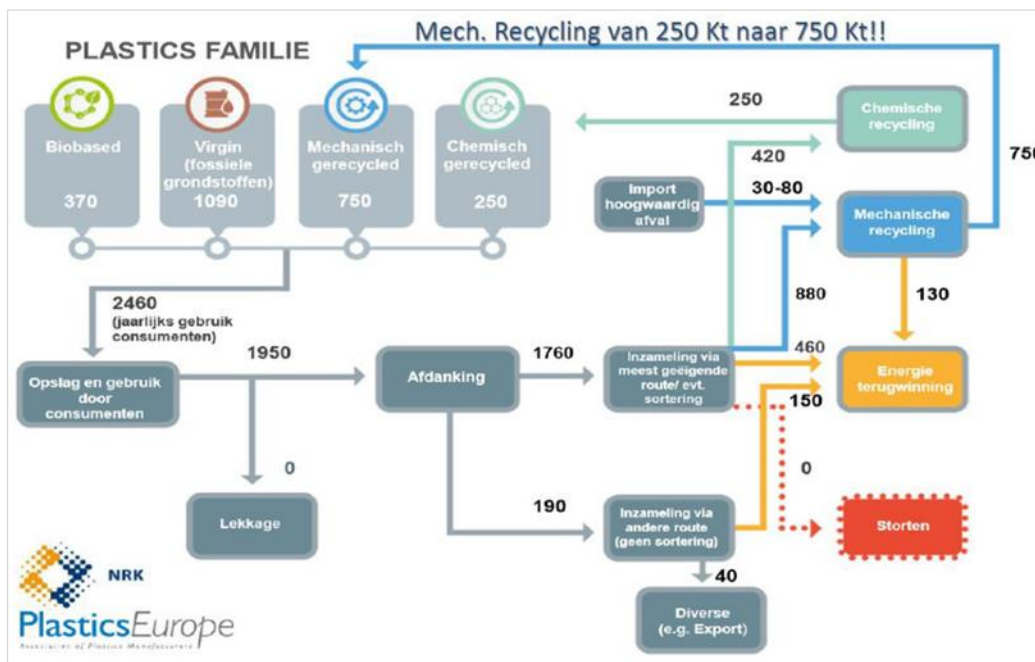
Mech. Recycling van 250 Kt naar 750 Kt!!

PLASTICS FAMILIE

Biobased 370

Virgin (fossiele grondstoffen) 1090

Mechanisch gerecycled 750

Chemisch gerecycled 250

250

Chemische recycling

420

750

Import hoogwaardig afval

30-80

Mechanische recycling

880

130

2460 (jaarlijks gebruik consumenten)

1950

Opslag en gebruik door consumenten

Afdanking

1760

Inzameling via meest geëigende route/ evt. sortering

460

Energie terugwinning

150

0

0

Lekkage

190

Inzameling via andere route (geen sortering)

Storten

40

Diverse (e.g. Export)

NRK

PlasticsEurope

Association of Plastics Manufacturers